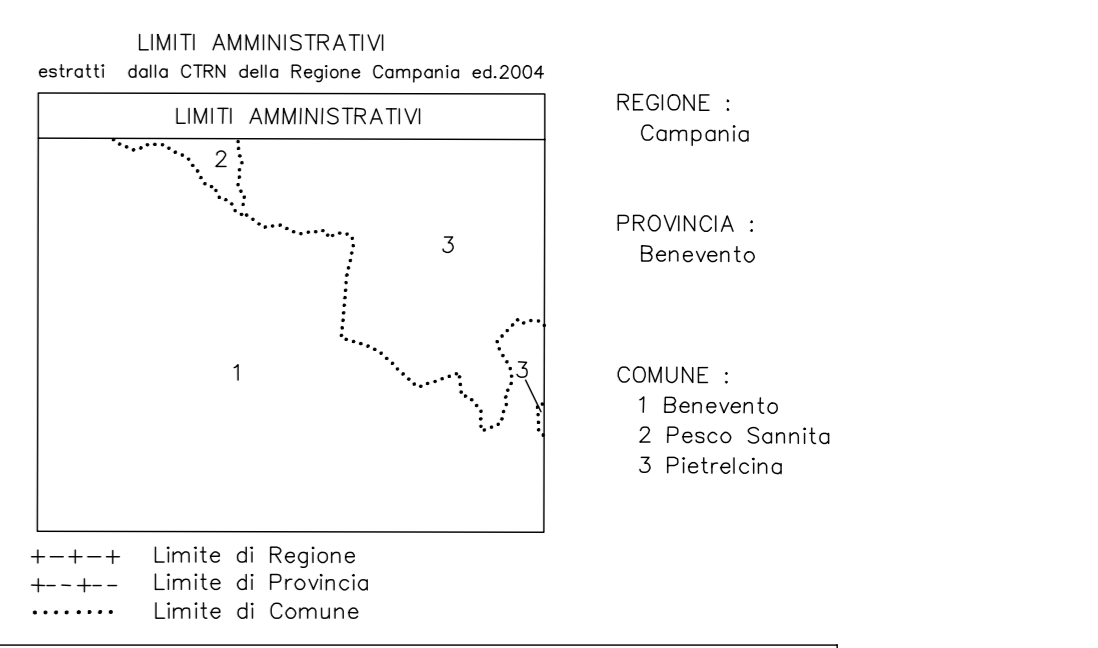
LIMITI AMMINISTRATIVI
estratti dalla CTRN della Regione Campania ed.2004

LIMITI AMMINISTRATIVI

2

3

1

3

REGIONE :
Campania

PROVINCIA :
Benevento

COMUNE :
1 Benevento
2 Pesco Sannita
3 Pietrelcina

+—+—+ Limite di Regione
+--+-- Limite di Provincia
........ Limite di Comune